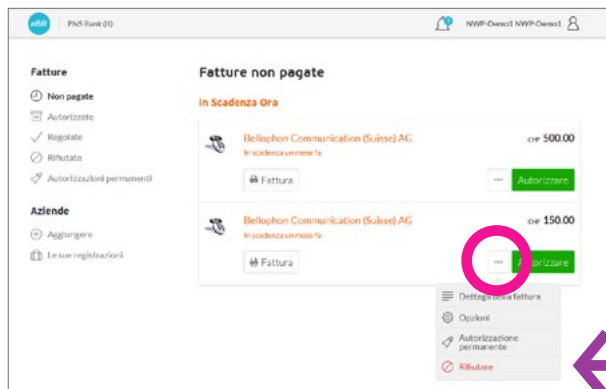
eBill | PNS Bank (IO)

NWP-Demo1 NWP-Demo1

Fatture

Non pagate

Autorizzate

Regolate

Rifiutate

Autorizzazioni permanenti

Aziende

Aggiungere

Le sue registrazioni

Fatture non pagate

In Scadenza Ora

Bellophon Communication (Suisse) AG

In scadenza un mese fa

CHF 500.00

Fattura

...

Autorizzare

Bellophon Communication (Suisse) AG

In scadenza un mese fa

CHF 150.00

Fattura

...

Autorizzare

Dettagli della fattura

Opzioni

Autorizzazione permanente

Rifiutare